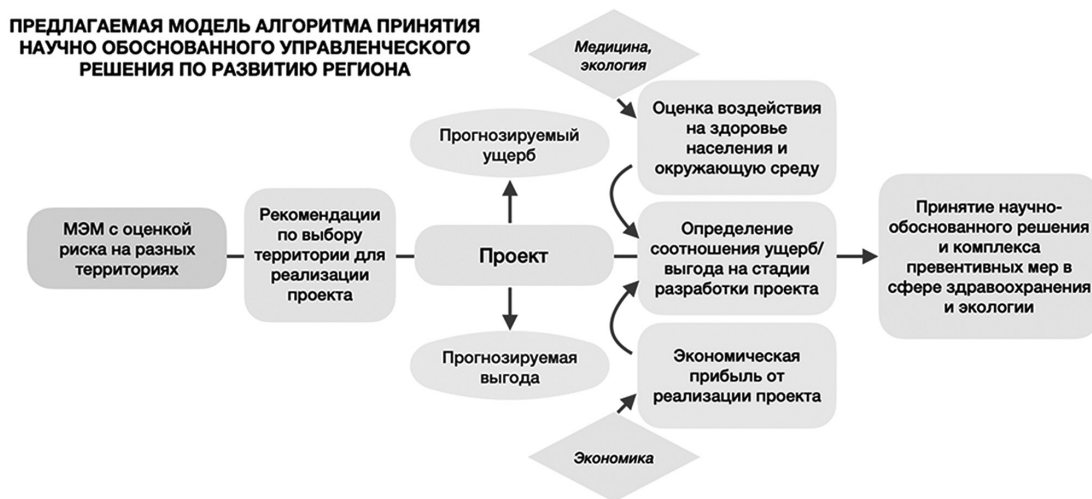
ПРЕДЛАГАЕМАЯ МОДЕЛЬ АЛГОРИТМА ПРИНЯТИЯ НАУЧНО ОБОСНОВАННОГО УПРАВЛЕНЧЕСКОГО РЕШЕНИЯ ПО РАЗВИТИЮ РЕГИОНА

Медицина, экология

Оценка воздействия на здоровье населения и окружающую среду

Прогнозируемый ущерб

МЭМ с оценкой риска на разных территориях

Рекомендации по выбору территории для реализации проекта

Проект

Определение соотношения ущерб/выгода на стадии разработки проекта

Принятие научно-обоснованного решения и комплекса превентивных мер в сфере здравоохранения и экологии

Прогнозируемая выгода

Экономическая прибыль от реализации проекта

Экономика